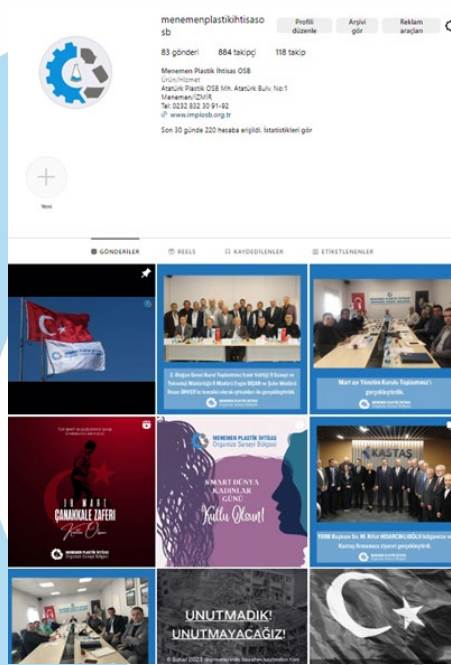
menemenplastikihtisasosb

Profili düzenle

Arşivi gör

Reklam araçları

83 gönderi 884 takipçi 118 takip

Menemen Plastik İhtisas OSB
Ürün/Hizmet
Atatürk Plastik OSB Mh. Atatürk Bulv. No:1
Menemen/İZMİR
Tel: 0232 832 30 91-92
www.impiosb.org.tr

Son 30 günde 220 hesaba erişildi. İstatistikleri gör

Yeni

GÖNDERİLER REELS KAYDEDİLENLER ETİKETLENENLER

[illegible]

Mart ayı Yönetim Kurulu Toplantımızı gerçekleştirdik.

18 MART ÇANAKKALE ZAFERİ Kutlu Olsun

8 MART DÜNYA KADINLAR GÜNÜ Kutlu Olsun!

MENEMEN PLASTİK İHTİSAS Organize Sanayi Bölgesi

KASTAŞ

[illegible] Kastaş firmasına ziyaret gerçekleştirdik.

UNUTMADIK! UNUTMAYACAĞIZ!

6 Şubat 2023 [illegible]